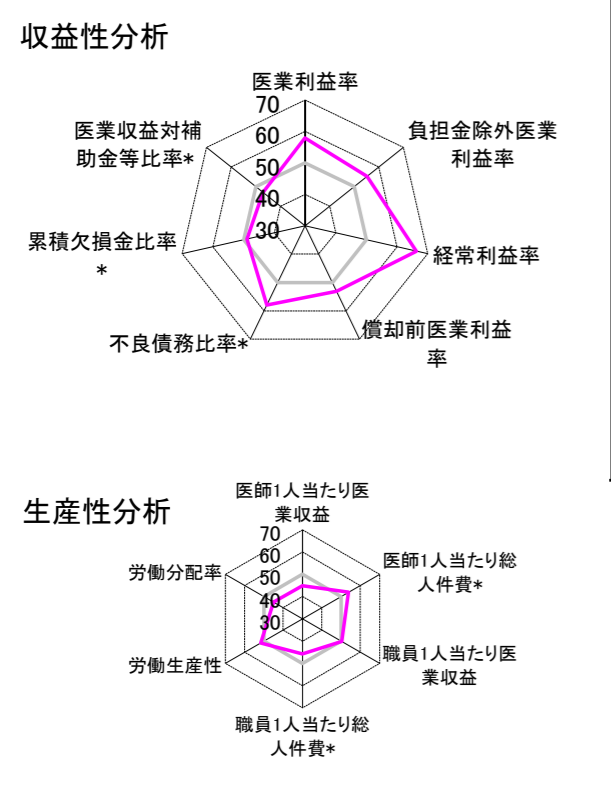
収益性分析

医業利益率
70
60
50
40
30
負担金除外医業利益率
経常利益率
償却前医業利益率
不良債務比率*
累積欠損金比率*
医業収益対補助金等比率*

生産性分析

医師1人当たり医業収益
70
60
50
40
30
医師1人当たり総人件費*
職員1人当たり医業収益
職員1人当たり総人件費*
労働生産性
労働分配率